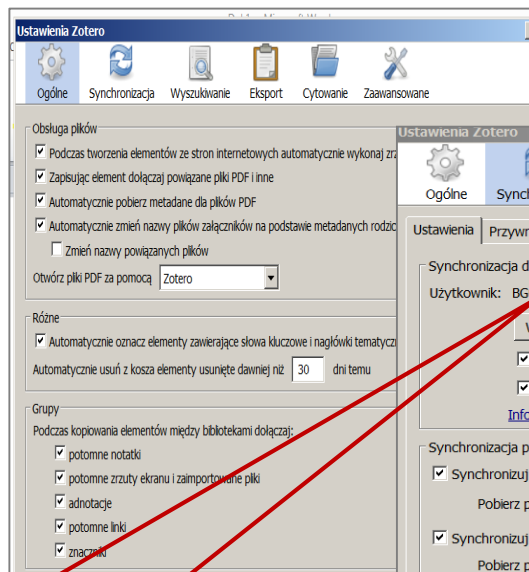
Ustawienia Zotero

Ogólne Synchronizacja Wyszukiwanie Eksport Cytowanie Zaawansowane

Obsługa plików

Podczas tworzenia elementów ze stron internetowych automatycznie wykonaj zr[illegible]

Zapisując element dołączaj powiązane pliki PDF i inne

Automatycznie pobierz metadane dla plików PDF

Automatycznie zmień nazwy plików załączników na podstawie metadanych rodzic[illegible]

Zmień nazwy powiązanych plików

Otwórz pliki PDF za pomocą Zotero

Różne

Automatycznie oznacz elementy zawierające słowa kluczowe i nagłówki tematyczn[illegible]

Automatycznie usuń z kosza elementy usunięte dawniej niż 30 dni temu

Grupy

Podczas kopiowania elementów między bibliotekami dołączaj:

potomne notatki

potomne zrzuty ekranu i zaimportowane pliki

adnotacje

potomne linki

znaczniki

Ustawienia Zotero

Ogólne Synch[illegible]

Ustawienia Przywr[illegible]

Synchronizacja d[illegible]

Użytkownik: BG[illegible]

Info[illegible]

Synchronizacja p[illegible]

Synchronizuj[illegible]

Pobierz p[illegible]

Synchronizuj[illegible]

Pobierz p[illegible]